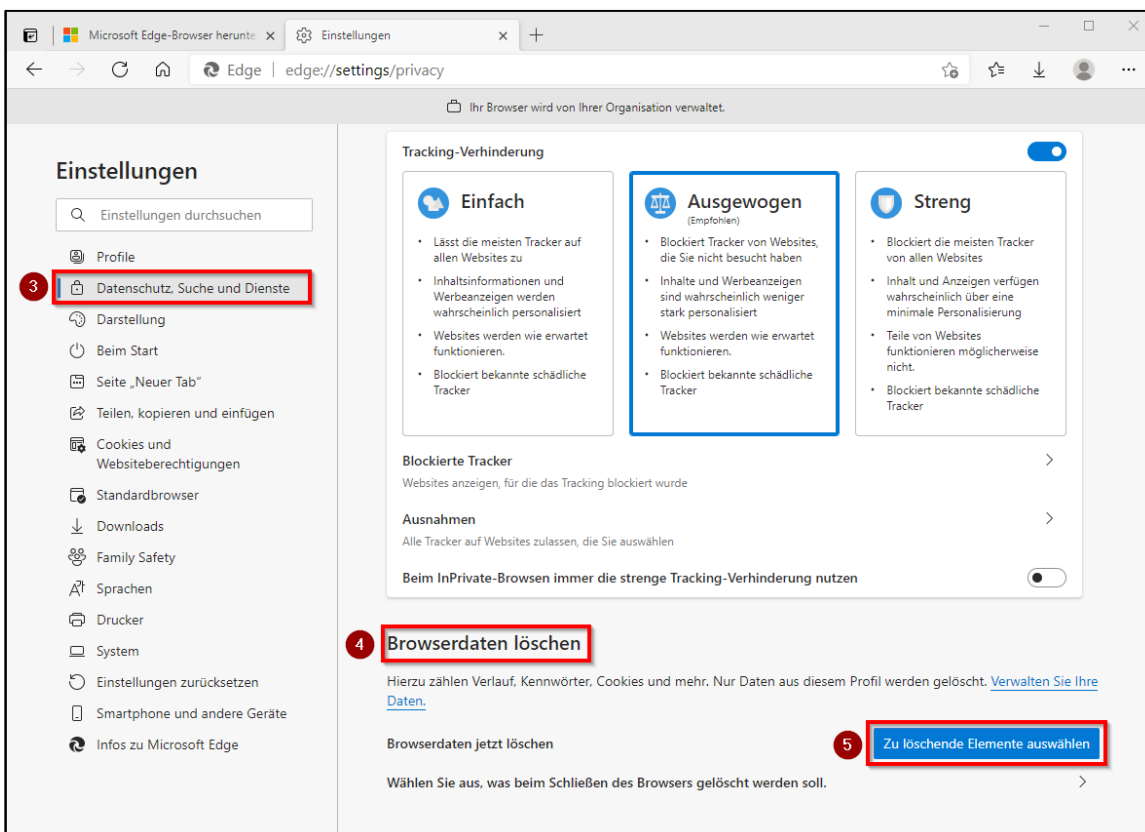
Microsoft Edge-Browser herunte ×
Einstellungen ×
+

Edge | edge://settings/privacy

Ihr Browser wird von Ihrer Organisation verwaltet.

Einstellungen

Einstellungen durchsuchen

Profile
3
Datenschutz, Suche und Dienste
Darstellung
Beim Start
Seite „Neuer Tab"
Teilen, kopieren und einfügen
Cookies und Websiteberechtigungen
Standardbrowser
Downloads
Family Safety
Sprachen
Drucker
System
Einstellungen zurücksetzen
Smartphone und andere Geräte
Infos zu Microsoft Edge

Tracking-Verhinderung

Einfach
- Lässt die meisten Tracker auf allen Websites zu
- Inhaltsinformationen und Werbeanzeigen werden wahrscheinlich personalisiert
- Websites werden wie erwartet funktionieren.
- Blockiert bekannte schädliche Tracker

Ausgewogen
(Empfohlen)
- Blockiert Tracker von Websites, die Sie nicht besucht haben
- Inhalte und Werbeanzeigen sind wahrscheinlich weniger stark personalisiert
- Websites werden wie erwartet funktionieren.
- Blockiert bekannte schädliche Tracker

Streng
- Blockiert die meisten Tracker von allen Websites
- Inhalt und Anzeigen verfügen wahrscheinlich über eine minimale Personalisierung
- Teile von Websites funktionieren möglicherweise nicht.
- Blockiert bekannte schädliche Tracker

Blockierte Tracker
Websites anzeigen, für die das Tracking blockiert wurde

Ausnahmen
Alle Tracker auf Websites zulassen, die Sie auswählen

Beim InPrivate-Browsen immer die strenge Tracking-Verhinderung nutzen

4
Browserdaten löschen

Hierzu zählen Verlauf, Kennwörter, Cookies und mehr. Nur Daten aus diesem Profil werden gelöscht. Verwalten Sie Ihre Daten.

Browserdaten jetzt löschen
5
Zu löschende Elemente auswählen

Wählen Sie aus, was beim Schließen des Browsers gelöscht werden soll.